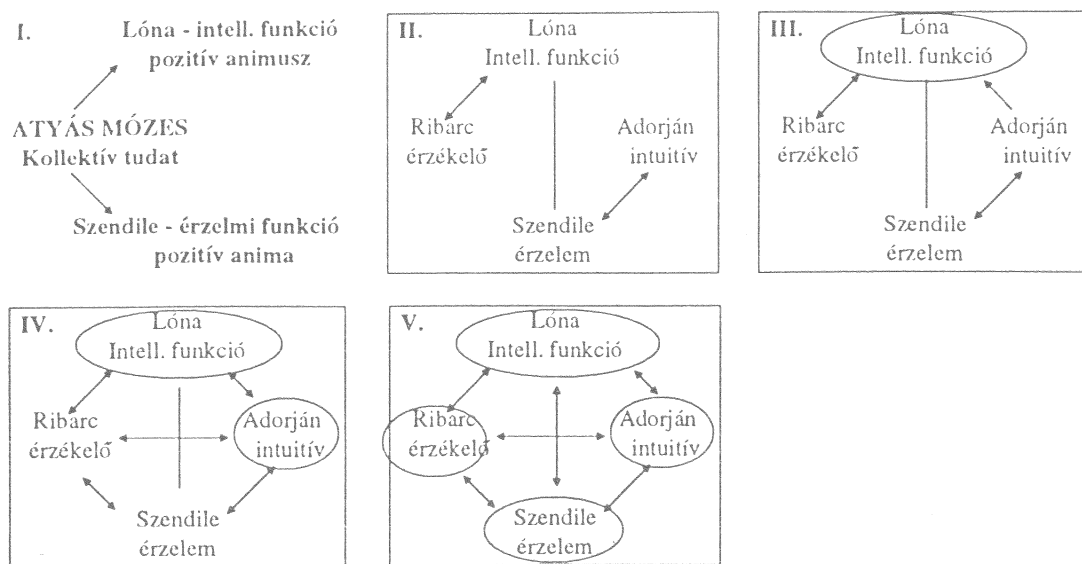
I.

Lóna - intell. funkció
pozitív animusz

ATYÁS MÓZES
Kollektív tudat

Szendile - érzelmi funkció
pozitív anima

II.

Lóna
Intell. funkció

Ribarc
érzékelő

Adorján
intuitív

Szendile
érzelem

III.

Lóna
Intell. funkció

Ribarc
érzékelő

Adorján
intuitív

Szendile
érzelem

IV.

Lóna
Intell. funkció

Ribarc
érzékelő

Adorján
intuitív

Szendile
érzelem

V.

Lóna
Intell. funkció

Ribarc
érzékelő

Adorján
intuitív

Szendile
érzelem